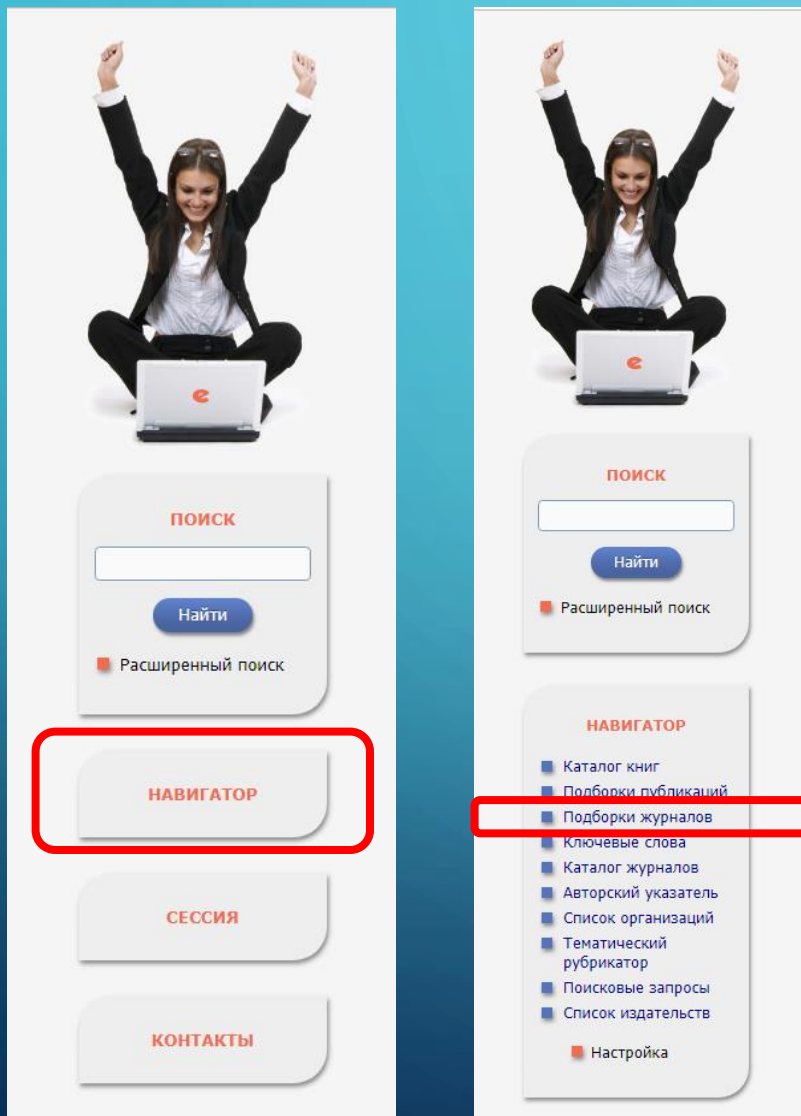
ПОИСК

Найти

Расширенный поиск

НАВИГАТОР

СЕССИЯ

КОНТАКТЫ

ПОИСК

Найти

Расширенный поиск

НАВИГАТОР

Каталог книг
Подборки публикаций
Подборки журналов
Ключевые слова
Каталог журналов
Авторский указатель
Список организаций
Тематический рубрикатор
Поисковые запросы
Список издательств

Настройка